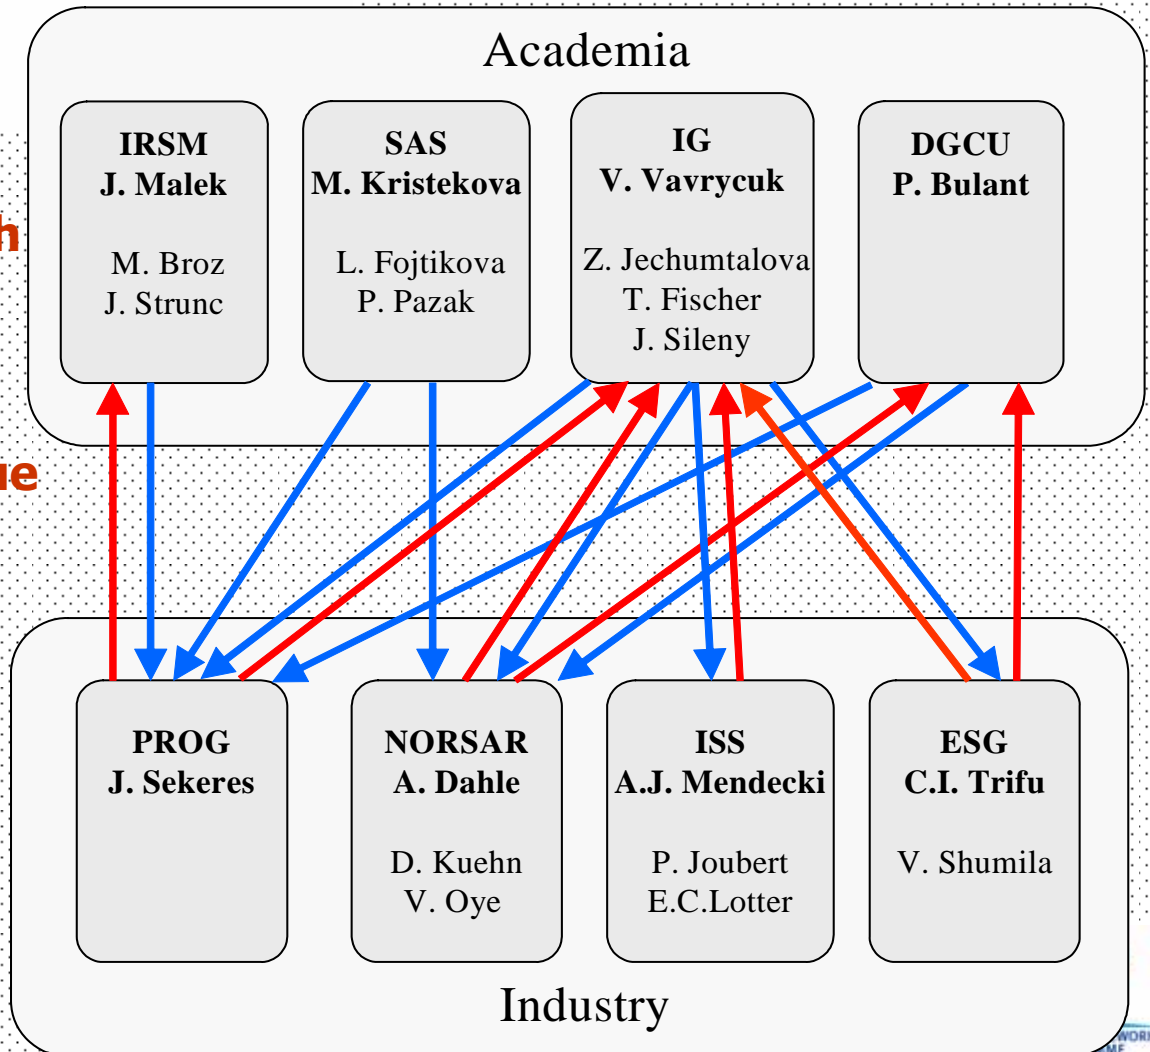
Academia

**IRSM**
**J. Malek**

M. Broz
J. Strunc

**SAS**
**M. Kristekova**

L. Fojtikova
P. Pazak

**IG**
**V. Vavrycuk**

Z. Jechumtalova
T. Fischer
J. Sileny

**DGCU**
**P. Bulant**

h

ue

**PROG**
**J. Sekeres**

**NORSAR**
**A. Dahle**

D. Kuehn
V. Oye

**ISS**
**A.J. Mendecki**

P. Joubert
E.C.Lotter

**ESG**
**C.I. Trifu**

V. Shumila

Industry